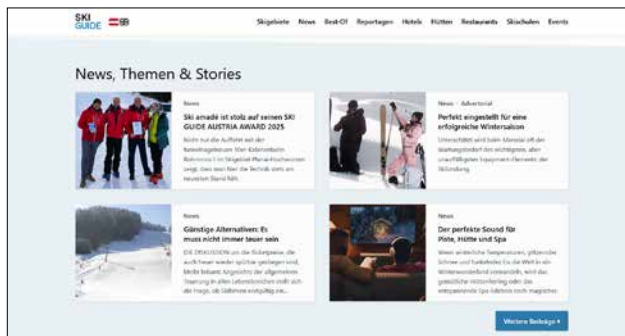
SKI GUIDE

Skigebiete News Best-Of Reportagen Hotels Hütten Restaurants Skischulen Events

News, Themen & Stories

News

Ski amadé ist stolz auf seinen SKI GUIDE AUSTRIA AWARD 2025

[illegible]

News · Advertorial

Perfekt eingestellt für eine erfolgreiche Wintersaison

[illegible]

News

Günstige Alternativen: Es muss nicht immer teuer sein

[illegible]

News

Der perfekte Sound für Piste, Hütte und Spa

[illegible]

Weitere Beiträge